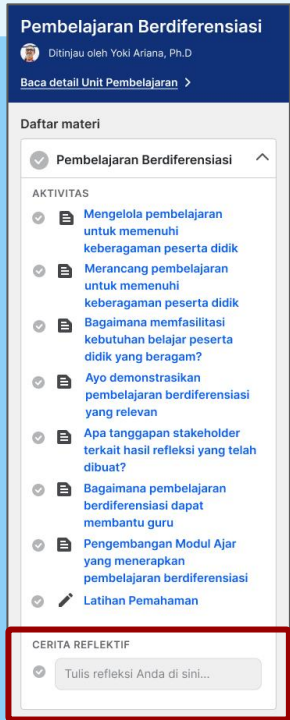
Pembelajaran Berdiferensiasi

Ditinjau oleh Yoki Ariana, Ph.D

Baca detail Unit Pembelajaran >

Daftar materi

Pembelajaran Berdiferensiasi

AKTIVITAS

Mengelola pembelajaran untuk memenuhi keberagaman peserta didik

Merancang pembelajaran untuk memenuhi keberagaman peserta didik

Bagaimana memfasilitasi kebutuhan belajar peserta didik yang beragam?

Ayo demonstrasikan pembelajaran berdiferensiasi yang relevan

Apa tanggapan stakeholder terkait hasil refleksi yang telah dibuat?

Bagaimana pembelajaran berdiferensiasi dapat membantu guru

Pengembangan Modul Ajar yang menerapkan pembelajaran berdiferensiasi

Latihan Pemahaman

CERITA REFLEKTIF

Tulis refleksi Anda di sini...